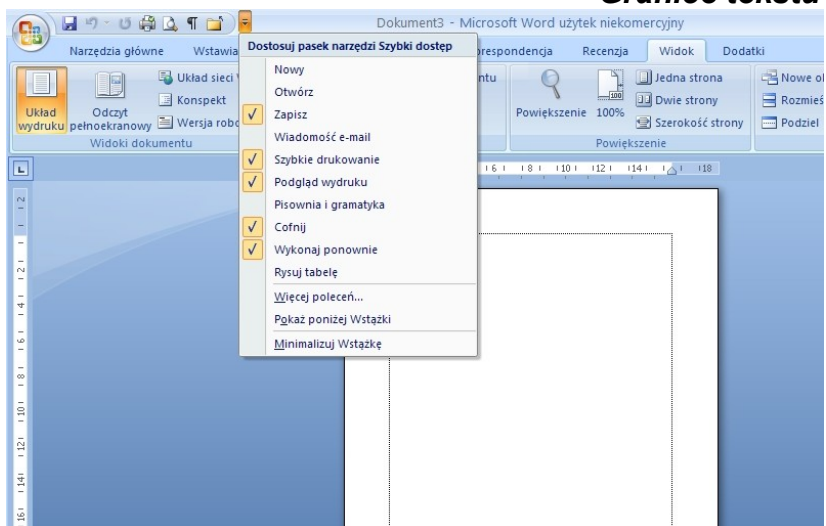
Granice tekstu

Dokument3 - Microsoft Word użytek niekomercyjny

Narzędzia główne Wstawia Korespondencja Recenzja Widok Dodatki

Dostosuj pasek narzędzi Szybki dostęp

Nowy
Otwórz
Zapisz
Wiadomość e-mail
Szybkie drukowanie
Podgląd wydruku
Pisownia i gramatyka
Cofnij
Wykonaj ponownie
Rysuj tabelę
Więcej poleceń...
Pokaż poniżej Wstążki
Minimalizuj Wstążkę

Układ wydruku
Odczyt pełnoekranowy
Układ sieci
Konspekt
Wersja robo
Widoki dokumentu
ntu
Powiększenie 100%
Jedna strona
Dwie strony
Szerokość strony
Powiększenie
Nowe o
Rozmieś
Podziel